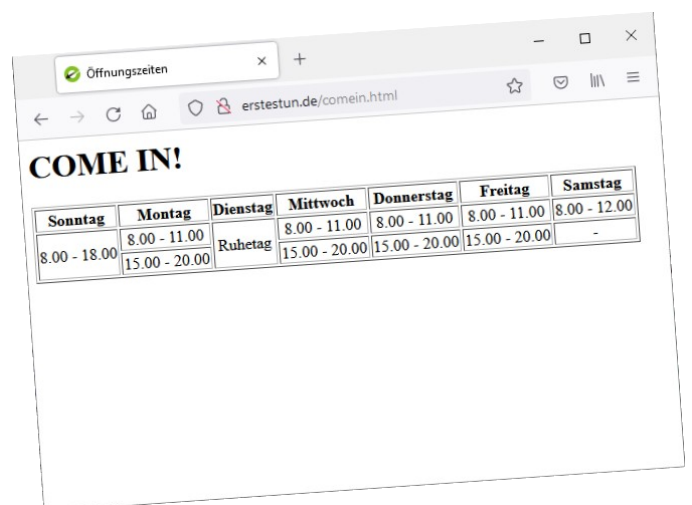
Öffnungszeiten

erstestun.de/comein.html

COME IN!

| Sonntag | Montag | Dienstag | Mittwoch | Donnerstag | Freitag | Samstag |
|---|---|---|---|---|---|---|
| 8.00 - 18.00 | 8.00 - 11.00 | Ruhetag | 8.00 - 11.00 | 8.00 - 11.00 | 8.00 - 11.00 | 8.00 - 12.00 |
| | 15.00 - 20.00 | | 15.00 - 20.00 | 15.00 - 20.00 | 15.00 - 20.00 | - |